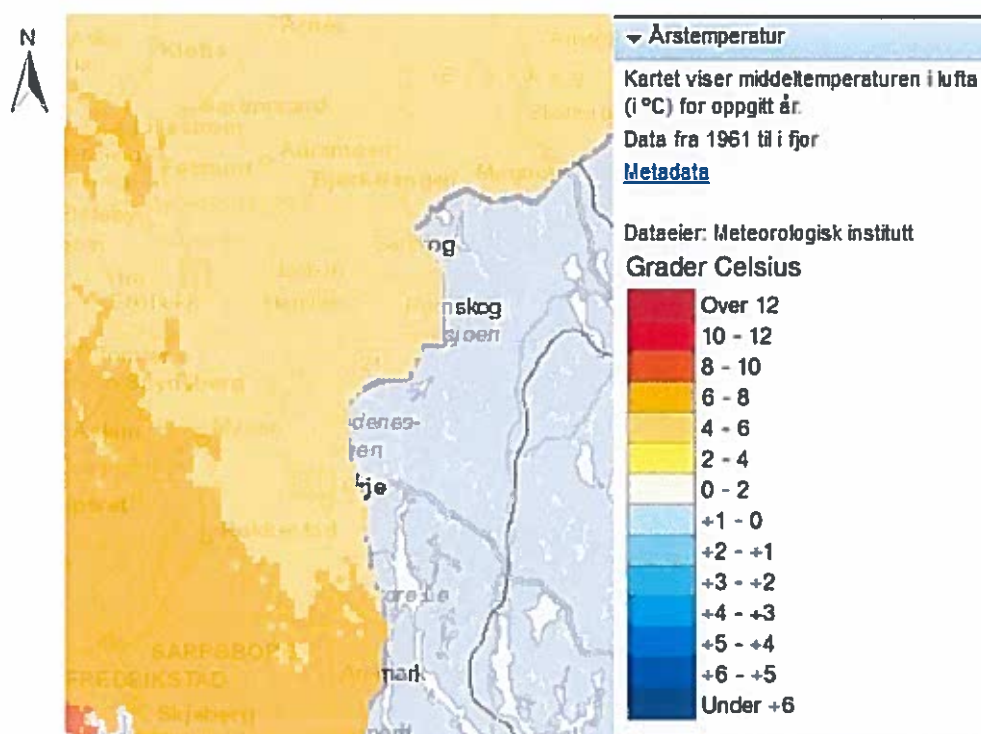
N

Klofta

Nannestad

Hakadal

Ås

Sørumsand

Aurskog

Bjørkelangen

Sørumsand

Årnes

Eidsvoll

Kløfta

Skedsmo

Lillestrøm

Fetsund

Oslo

Ski

Askim

Mysen

Spydeberg

Sarpsborg

Rakkestad

Halden

Skjeberg

Moss

Marker

Aremark

Rømskog

Setskog

Rødenes

Eidsberg

Trøgstad

Fredrikstad

Hvaler

Årstemperatur

Kartet viser middeltemperaturen i lufta (i °C) for oppgitt år.

Data fra 1961 til i fjor

Metadata

Dataeier: Meteorologisk institutt

Grader Celsius

Over 12

10 - 12

8 - 10

6 - 8

4 - 6

2 - 4

0 - 2

+1 - 0

+2 - +1

+3 - +2

+4 - +3

+5 - +4

+6 - +5

Under +6